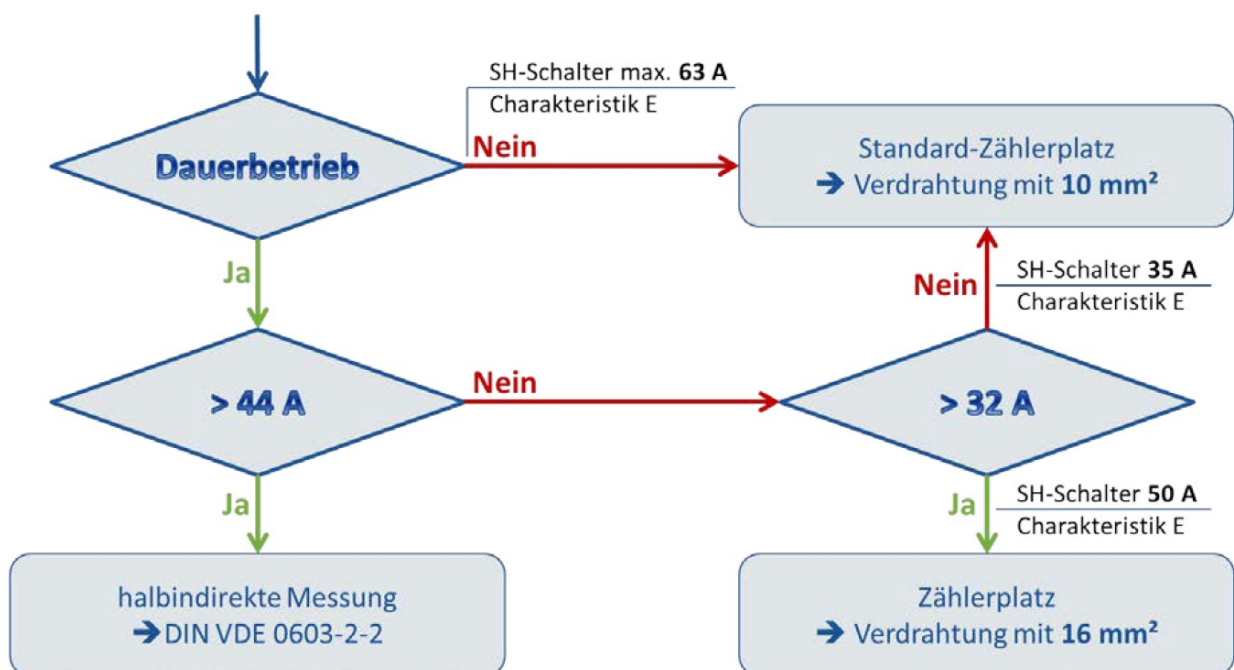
Dauerbetrieb

SH-Schalter max. **63 A**
Charakteristik E

Nein

Standard-Zählerplatz
➔ Verdrahtung mit **10 mm²**

Ja

Nein
SH-Schalter **35 A**
Charakteristik E

> 44 A

Nein

> 32 A

Ja

Ja
SH-Schalter **50 A**
Charakteristik E

halbindirekte Messung
➔ DIN VDE 0603-2-2

Zählerplatz
➔ Verdrahtung mit **16 mm²**